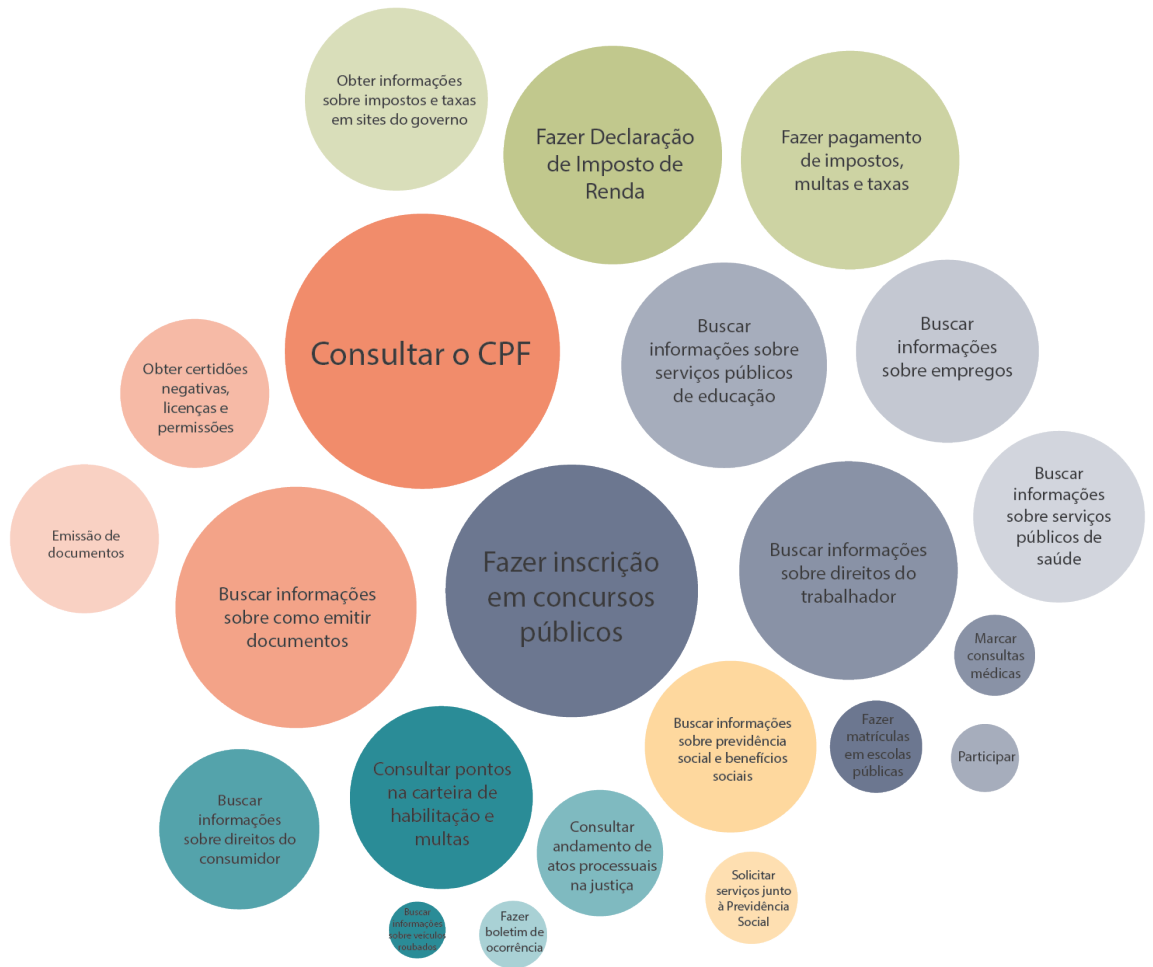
Obter informações sobre impostos e taxas em sites do governo

Fazer Declaração de Imposto de Renda

Fazer pagamento de impostos, multas e taxas

Consultar o CPF

Obter certidões negativas, licenças e permissões

Buscar informações sobre serviços públicos de educação

Buscar informações sobre empregos

Buscar informações sobre serviços públicos de saúde

Emissão de documentos

Buscar informações sobre como emitir documentos

Fazer inscrição em concursos públicos

Buscar informações sobre direitos do trabalhador

Marcar consultas médicas

Buscar informações sobre previdência social e benefícios sociais

Fazer matrículas em escolas públicas

Participar

Buscar informações sobre direitos do consumidor

Consultar pontos na carteira de habilitação e multas

Consultar andamento de atos processuais na justiça

Solicitar serviços junto à Previdência Social

Buscar informações sobre veículos roubados

Fazer boletim de ocorrência